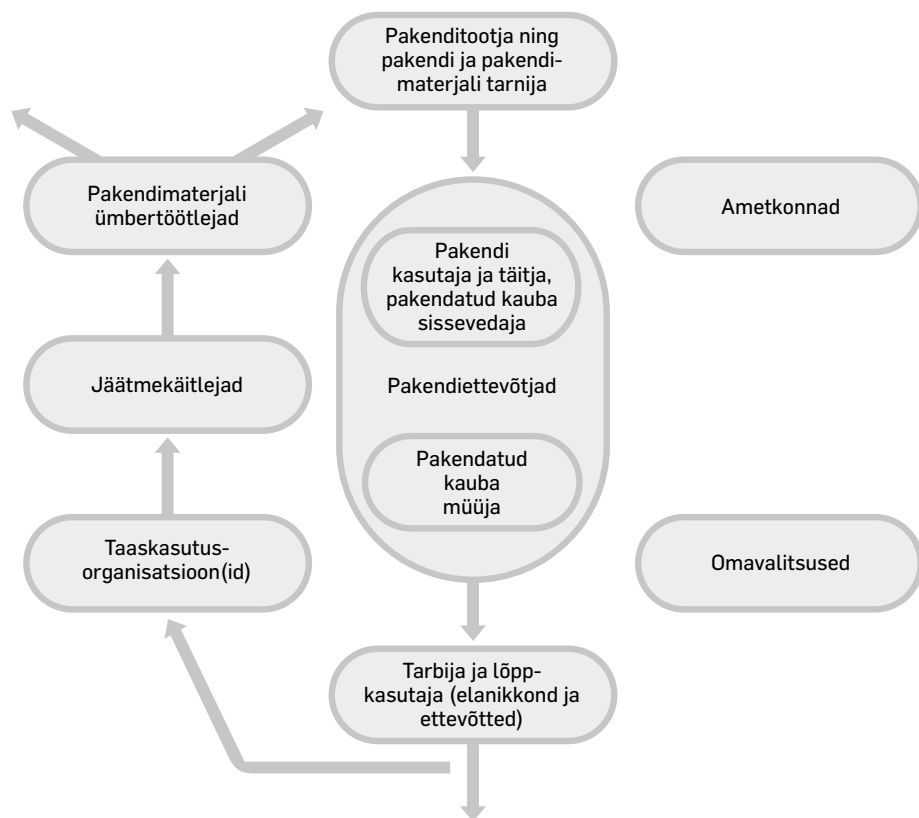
Pakenditootja ning pakendi ja pakendimaterjali tarnija

Pakendimaterjali ümbertöötlejad

Ametkonnad

Pakendi kasutaja ja täitja, pakendatud kauba sissevedaja

Pakendiettevõtjad

Pakendatud kauba müüja

Jäätmekäitlejad

Taaskasutusorganisatsioon(id)

Omavalitsused

Tarbija ja lõppkasutaja (elanikkond ja ettevõtted)